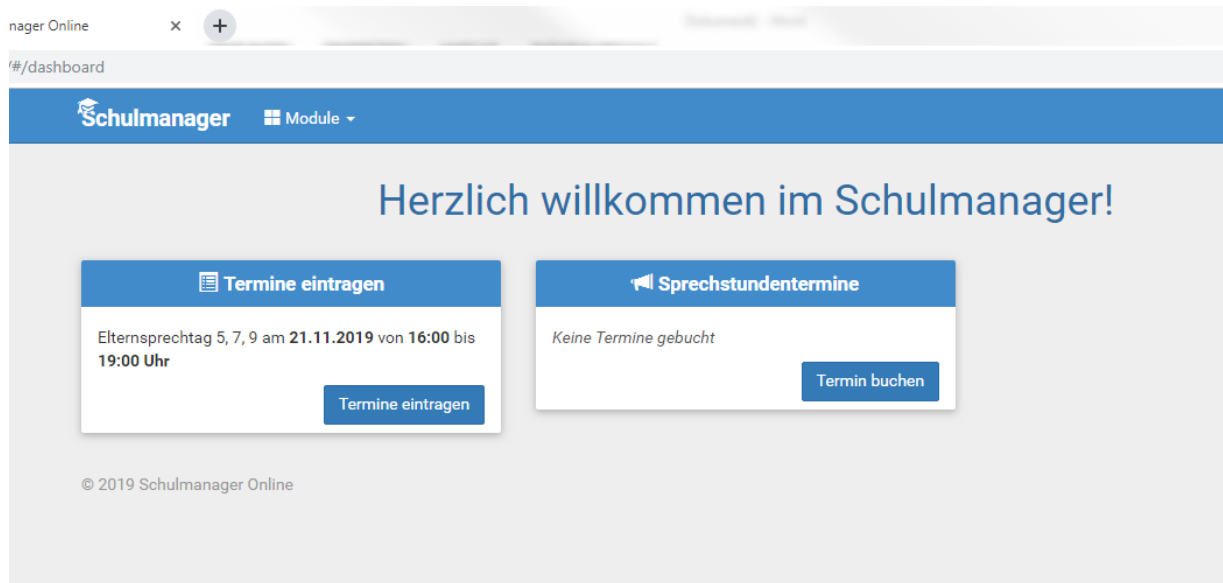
nager Online ×
+
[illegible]
/#/dashboard

Schulmanager
Module

Herzlich willkommen im Schulmanager!

Termine eintragen

Elternsprechtag 5, 7, 9 am **21.11.2019** von **16:00** bis **19:00 Uhr**

Termine eintragen

Sprechstundentermine

*Keine Termine gebucht*

Termin buchen

© 2019 Schulmanager Online